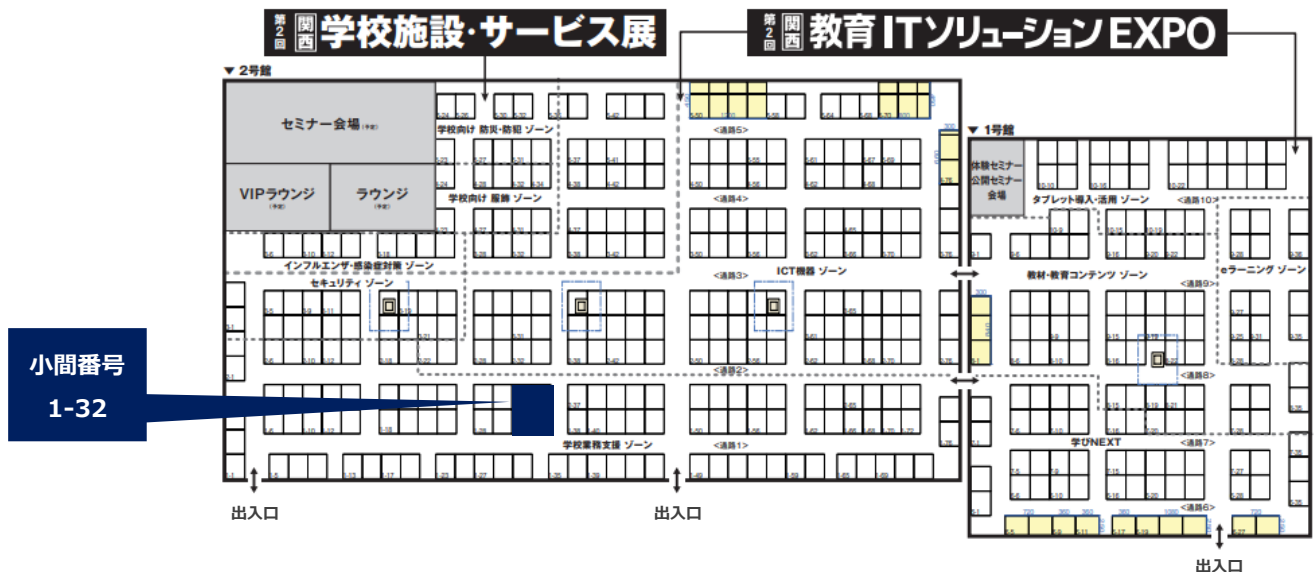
第2回 関西 学校施設・サービス展

第2回 関西 教育ITソリューションEXPO

▼ 2号館

セミナー会場

VIPラウンジ

ラウンジ

学校向け 防災・防犯 ゾーン

学校向け 服飾 ゾーン

インフルエンザ・感染症対策 ゾーン

セキュリティ ゾーン

<通路5>

<通路4>

<通路3>

ICT機器 ゾーン

<通路2>

<通路1>

学校業務支援 ゾーン

小間番号

1-32

出入口

出入口

▼ 1号館

体験セミナー 公開セミナー 会場

タブレット導入・活用 ゾーン

<通路10>

教材・教育コンテンツ ゾーン

eラーニング ゾーン

<通路9>

<通路8>

学びNEXT

<通路7>

<通路6>

出入口